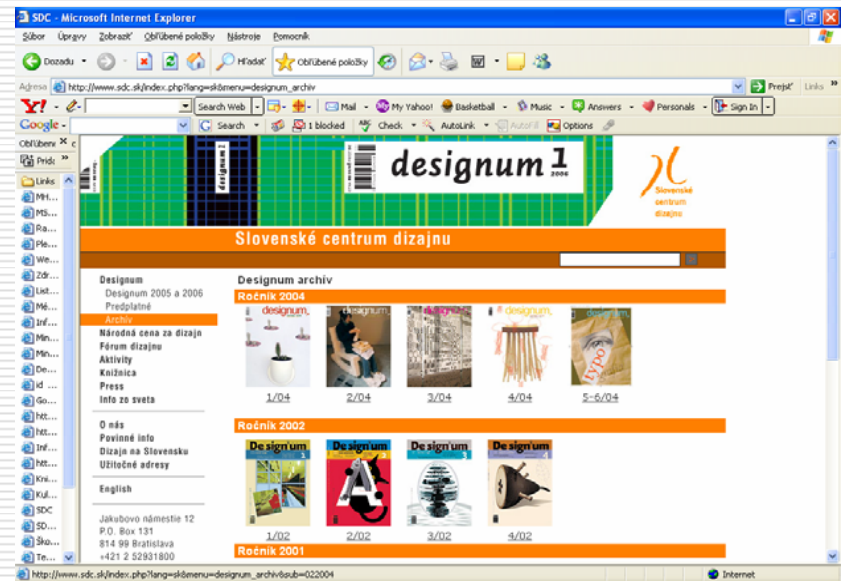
SDC - Microsoft Internet Explorer

Súbor Úpravy Zobraziť Obľúbené položky Nástroje Pomocník

Dozadu Hľadať Obľúbené položky

Adresa http://www.sdc.sk/index.php?lang=sk&menu=designum_archiv Prejsť Links

Y! Search Web Mail My Yahoo! Basketball Music Answers Personals Sign In

Google Search 1 blocked Check AutoLink AutoFill Options

Obľúbené

Links

MH...
MS...
Ra...
Ple...
We...
Zdr...
List...
Mé...
Inf...
Min...
Min...
De...
id ...
Go...
htt...
htt...
Inf...
htt...
Kni...
Kul...
SDC
SD...
Ško...
Te...

designum 1 2006

Slovenské centrum dizajnu

Slovenské centrum dizajnu

Designum
Designum 2005 a 2006
Predplatné
Archív
Národná cena za dizajn
Fórum dizajnu
Aktivity
Knižnica
Press
Info zo sveta

O nás
Povinné info
Dizajn na Slovensku
Užitočné adresy

English

Jakubovo námestie 12
P.O. Box 131
814 99 Bratislava
+421 2 52931800

Designum archív

Ročník 2004

designum designum typo

1/04 2/04 3/04 4/04 5-6/04

Ročník 2002

De sign'um De sign'um De sign'um De sign'um

1/02 2/02 3/02 4/02

Ročník 2001

http://www.sdc.sk/index.php?lang=sk&menu=designum_archiv&sub=022004

Internet